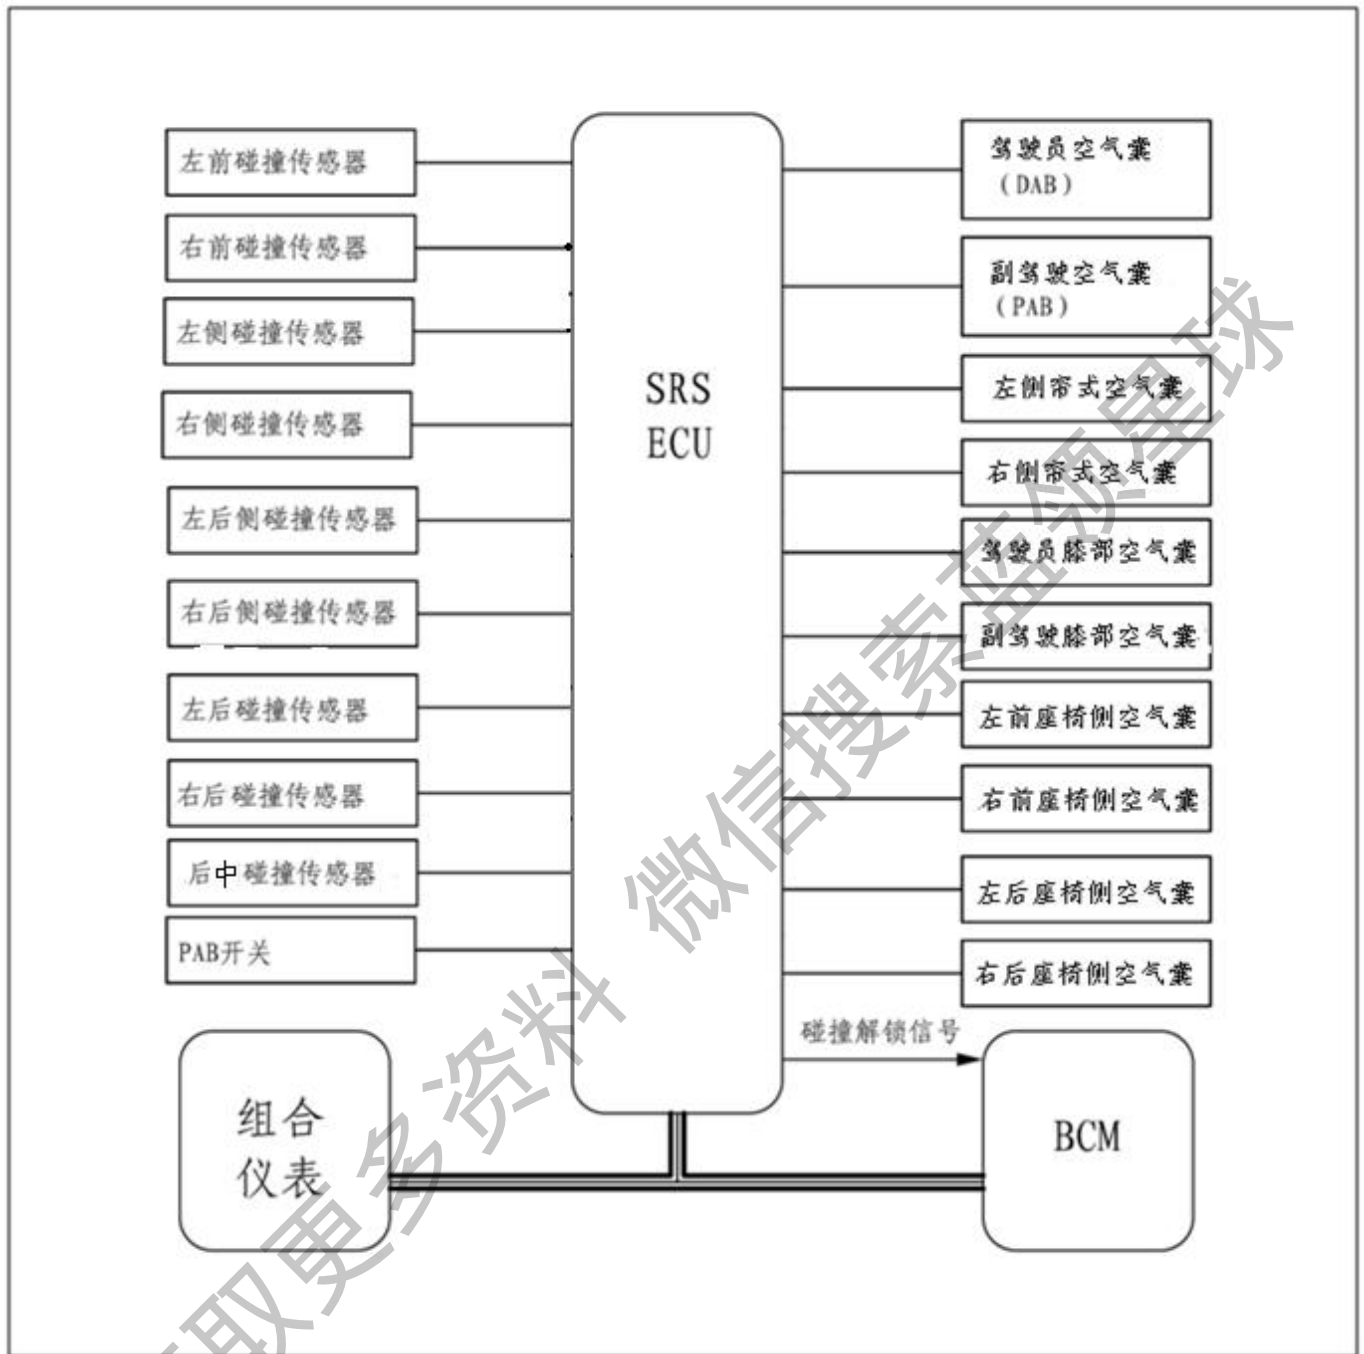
左前碰撞传感器

右前碰撞传感器

左侧碰撞传感器

右侧碰撞传感器

左后侧碰撞传感器

右后侧碰撞传感器

左后碰撞传感器

右后碰撞传感器

后中碰撞传感器

PAB开关

SRS ECU

驾驶员空气囊（DAB）

副驾驶空气囊（PAB）

左侧帘式空气囊

右侧帘式空气囊

驾驶员膝部空气囊

副驾驶膝部空气囊

左前座椅侧空气囊

右前座椅侧空气囊

左后座椅侧空气囊

右后座椅侧空气囊

碰撞解锁信号

组合仪表

BCM

微信搜索蓝领星球 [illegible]取更多资料